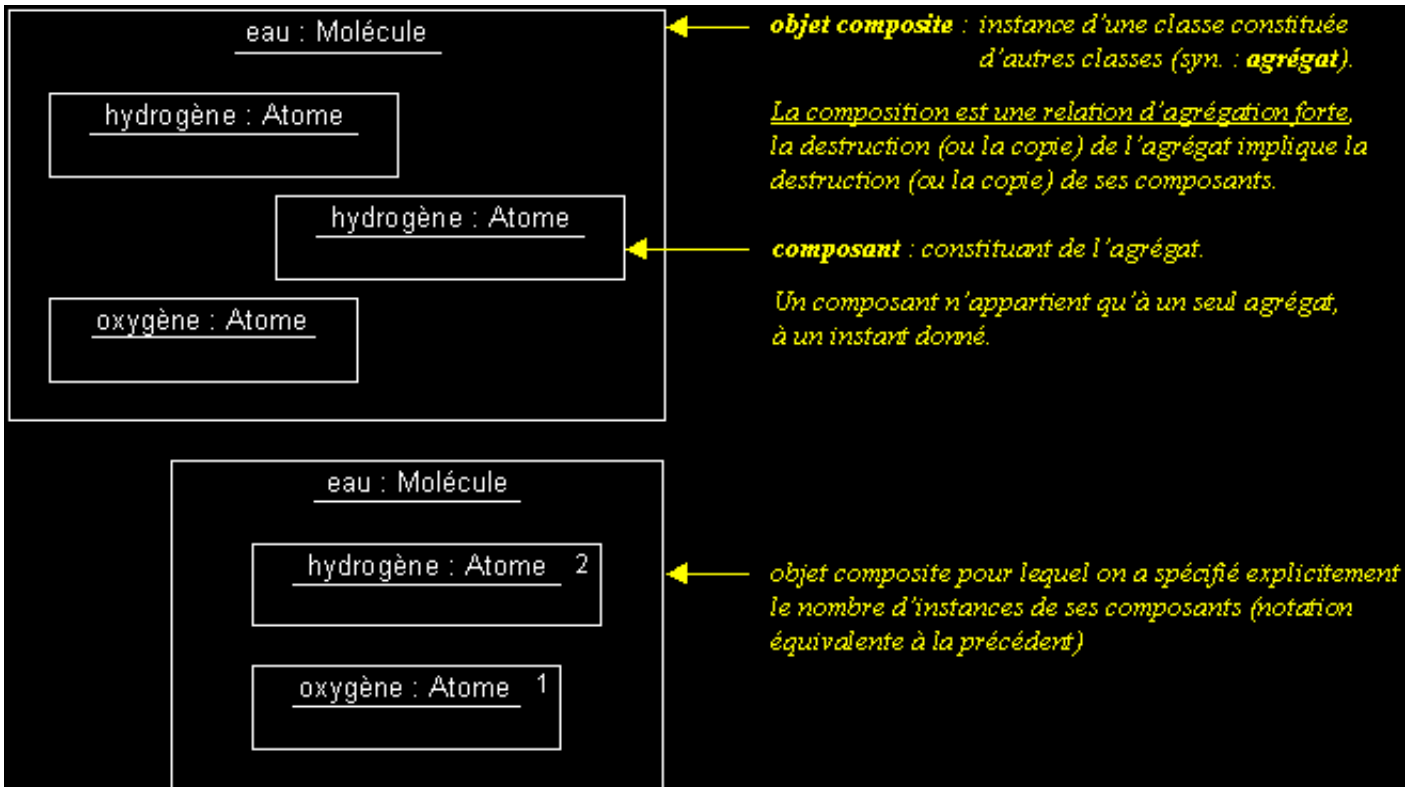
eau : Molécule

hydrogène : Atome

hydrogène : Atome

oxygène : Atome

objet composite : instance d'une classe constituée d'autres classes (syn. : agrégat).

La composition est une relation d'agrégation forte, la destruction (ou la copie) de l'agrégat implique la destruction (ou la copie) de ses composants.

composant : constituant de l'agrégat.

Un composant n'appartient qu'à un seul agrégat, à un instant donné.

eau : Molécule

hydrogène : Atome 2

oxygène : Atome 1

objet composite pour lequel on a spécifié explicitement le nombre d'instances de ses composants (notation équivalente à la précédent)